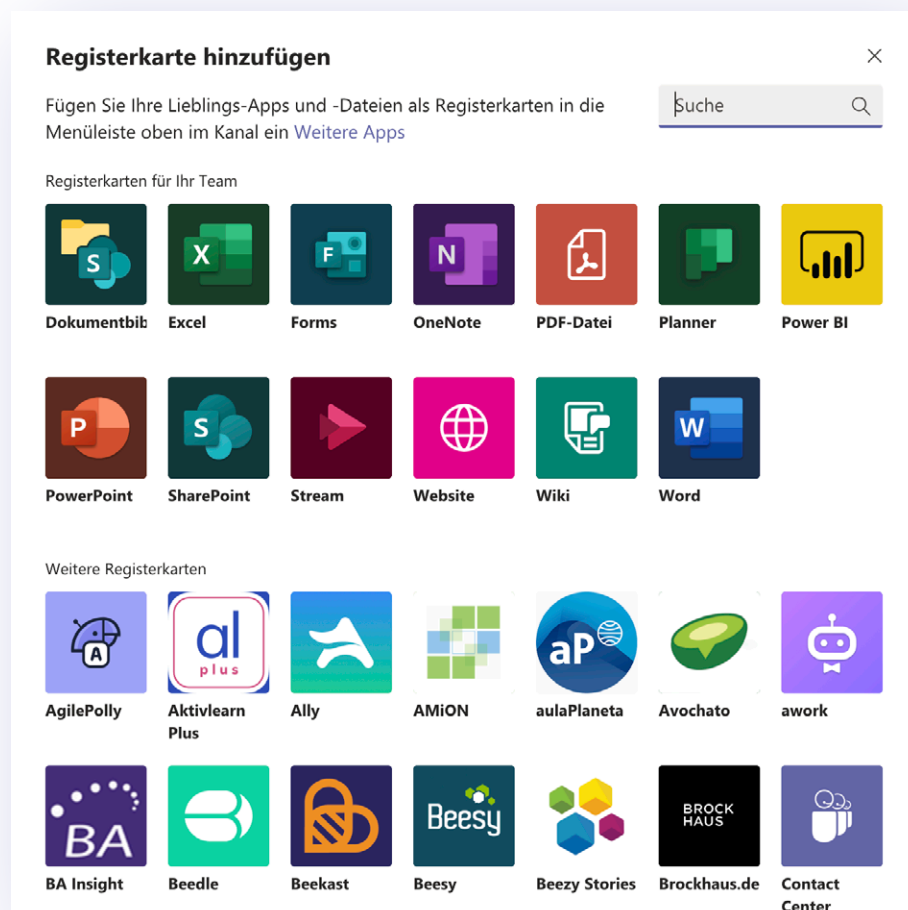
Registerkarte hinzufügen

×

Fügen Sie Ihre Lieblings-Apps und -Dateien als Registerkarten in die Menüleiste oben im Kanal ein Weitere Apps

Suche

Registerkarten für Ihr Team

S
Dokumentbib

X
Excel

F
Forms

N
OneNote

PDF-Datei

Planner

Power BI

P
PowerPoint

S
SharePoint

Stream

Website

Wiki

W
Word

Weitere Registerkarten

A
AgilePolly

al plus
Aktivlearn Plus

Ally

AMiON

aP
aulaPlaneta

Avochato

awork

BA
BA Insight

Beedle

Beekast

Beesy
Beesy

Beezy Stories

BROCK HAUS
Brockhaus.de

Contact Center